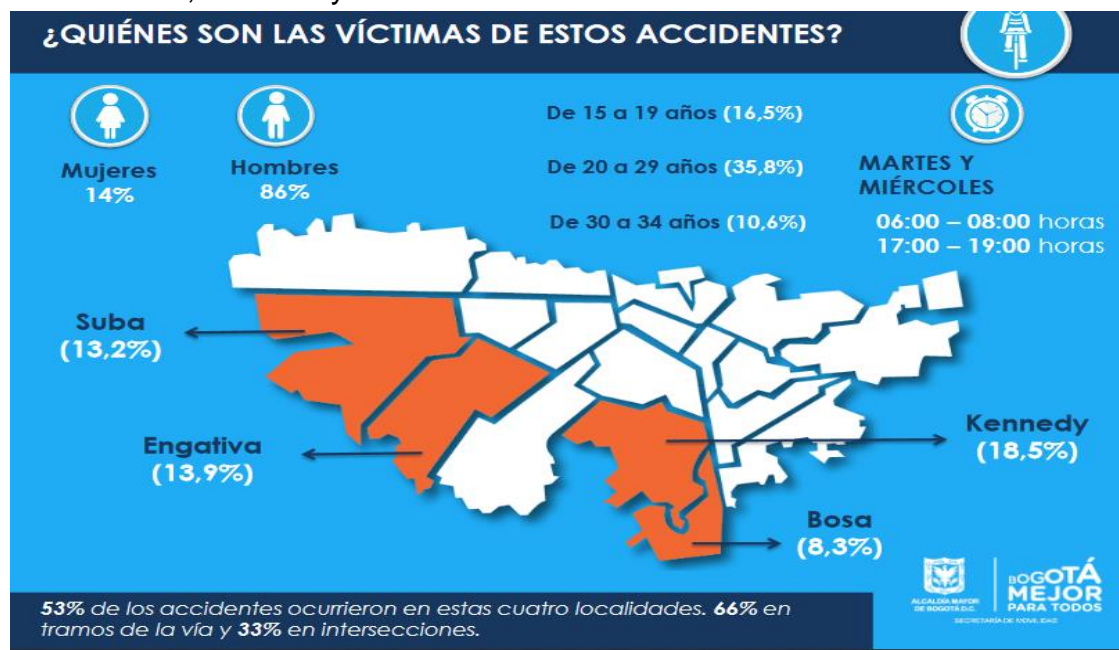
¿QUIÉNES SON LAS VÍCTIMAS DE ESTOS ACCIDENTES?

Mujeres
14%

Hombres
86%

De 15 a 19 años (16,5%)

De 20 a 29 años (35,8%)

De 30 a 34 años (10,6%)

MARTES Y MIÉRCOLES

06:00 – 08:00 horas
17:00 – 19:00 horas

Suba
(13,2%)

Engativa
(13,9%)

Kennedy
(18,5%)

Bosa
(8,3%)

53% de los accidentes ocurrieron en estas cuatro localidades. 66% en tramos de la vía y 33% en intersecciones.

ALCALDÍA MAYOR DE BOGOTÁ D.C.

BOGOTÁ MEJOR PARA TODOS

SECRETARÍA DE MOVILIDAD